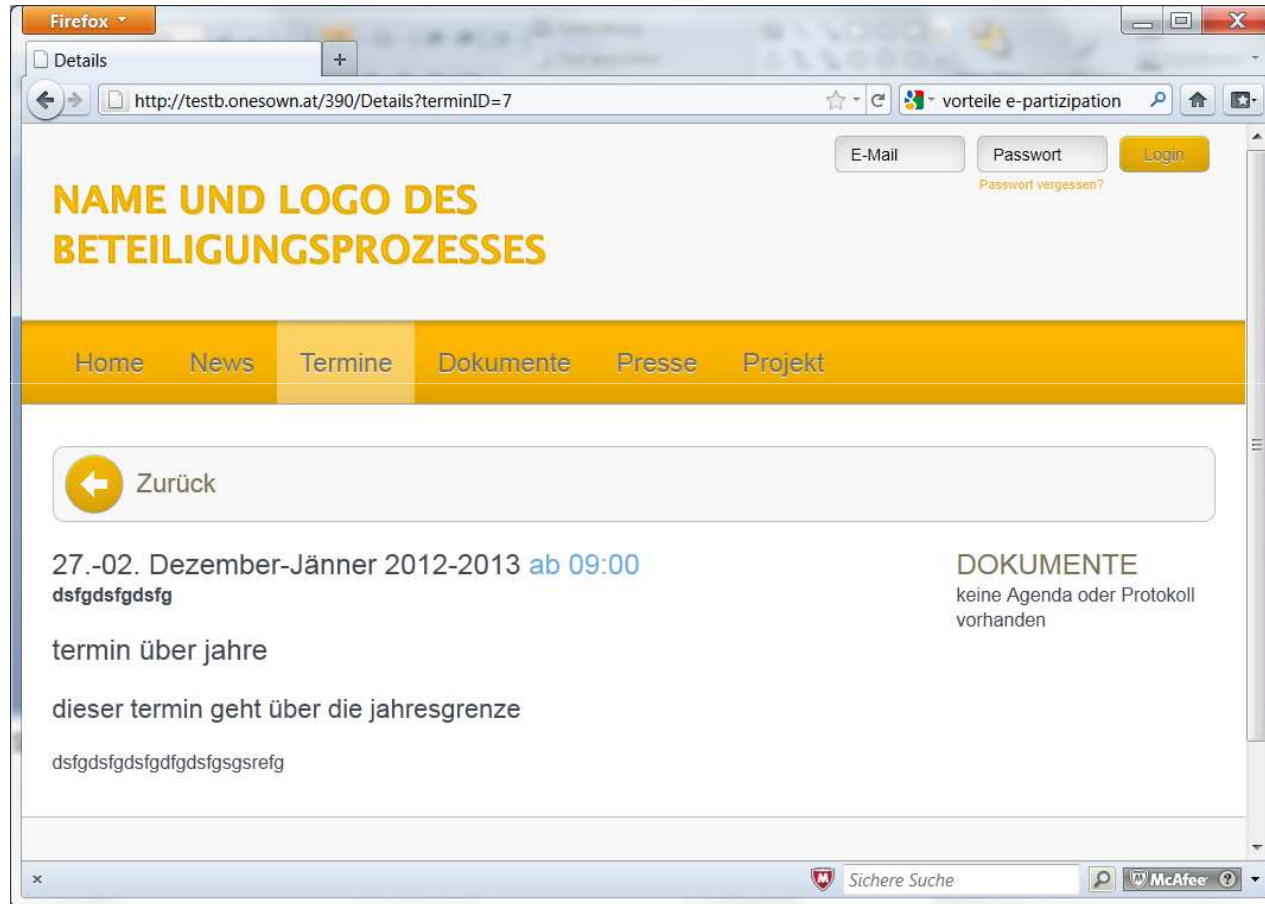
Firefox

Details

+

http://testb.onesown.at/390/Details?terminID=7

vorteile e-partizipation

E-Mail

Passwort

Login

Passwort vergessen?

NAME UND LOGO DES BETEILIGUNGSPROZESSES

Home News Termine Dokumente Presse Projekt

Zurück

27.-02. Dezember-Jänner 2012-2013 ab 09:00

dsfgdsfgdsfg

termin über jahre

dieser termin geht über die jahresgrenze

dsfgdsfgdsfgdfgdsfgsgsrefg

DOKUMENTE

keine Agenda oder Protokoll vorhanden

×

Sichere Suche

McAfee